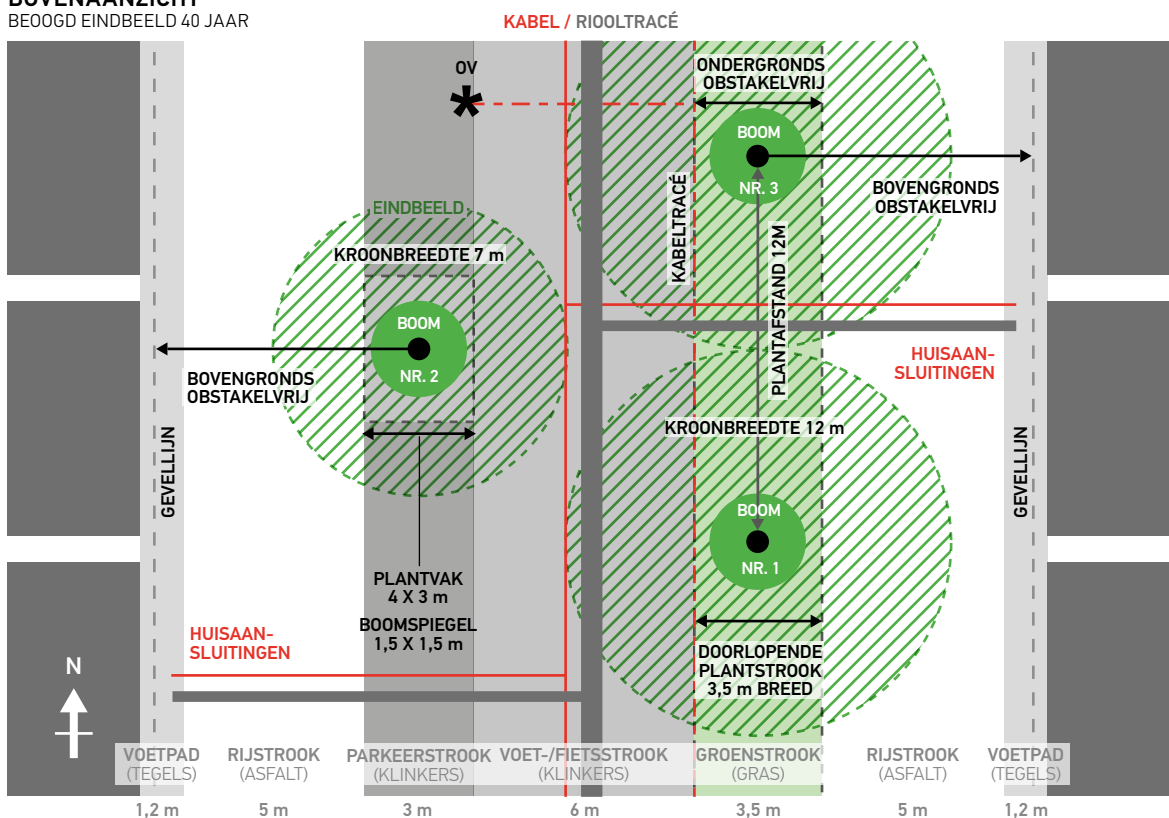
BOVENAANZICHT
BEOOGD EINDBEELD 40 JAAR

KABEL / RIOOLTRACÉ

OV

ONDERGRONDS OBSTAKELVRIJ

BOOM NR. 3

BOVENGRONDS OBSTAKELVRIJ

EINDBEELD

KROONBREEDTE 7 m

KABELTRACÉ

PLANTAFSTAND 12M

BOOM NR. 2

BOVENGRONDS OBSTAKELVRIJ

HUISAANSLUITINGEN

KROONBREEDTE 12 m

GEVELLIJN

GEVELLIJN

BOOM NR. 1

PLANTVAK 4 X 3 m

BOOMSPIEGEL 1,5 X 1,5 m

HUISAANSLUITINGEN

DOORLOPENDE PLANTSTROOK 3,5 m BREED

N

| VOETPAD (TEGELS) | RIJSTROOK (ASFALT) | PARKEERSTROOK (KLINKERS) | VOET-/FIETSSTROOK (KLINKERS) | GROENSTROOK (GRAS) | RIJSTROOK (ASFALT) | VOETPAD (TEGELS) |
|---|---|---|---|---|---|---|
| 1,2 m | 5 m | 3 m | 6 m | 3,5 m | 5 m | 1,2 m |